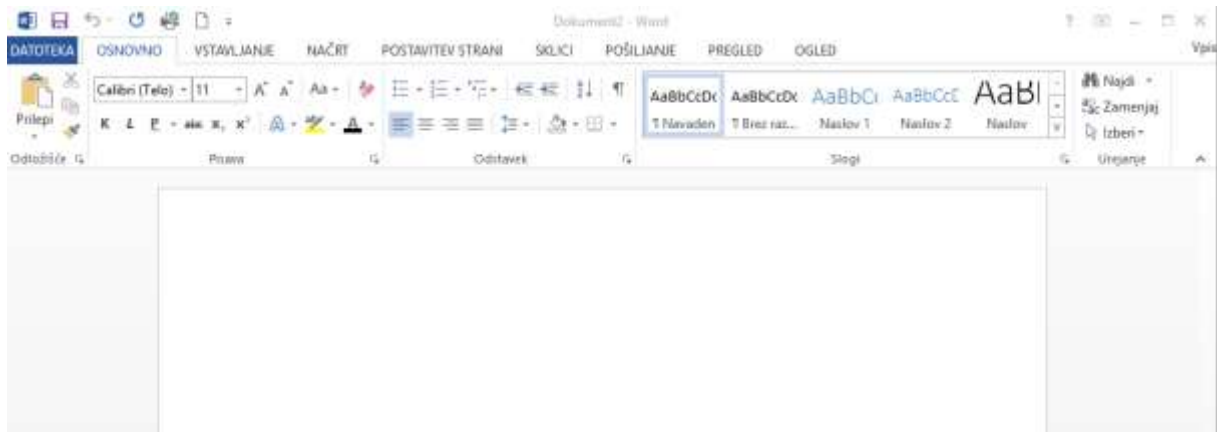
Dokument2 - Word

? – □ ×

DATOTEKA OSNOVNO VSTAVLJANJE NAČRT POSTAVITEV STRANI SKLICI POŠILJANJE PREGLED OGLED Vpis

Prilepi

Calibri (Telo) 11 A A Aa

K L P abc $x_2$ $x^2$ A A

AaBbCcDc AaBbCcDc AaBbC AaBbCcC AaBl

¶ Navaden ¶ Brez raz... Naslov 1 Naslov 2 Naslov

Najdi

Zamenjaj

Izberi

Odložišče Pisava Odstavek Slogi Urejanje